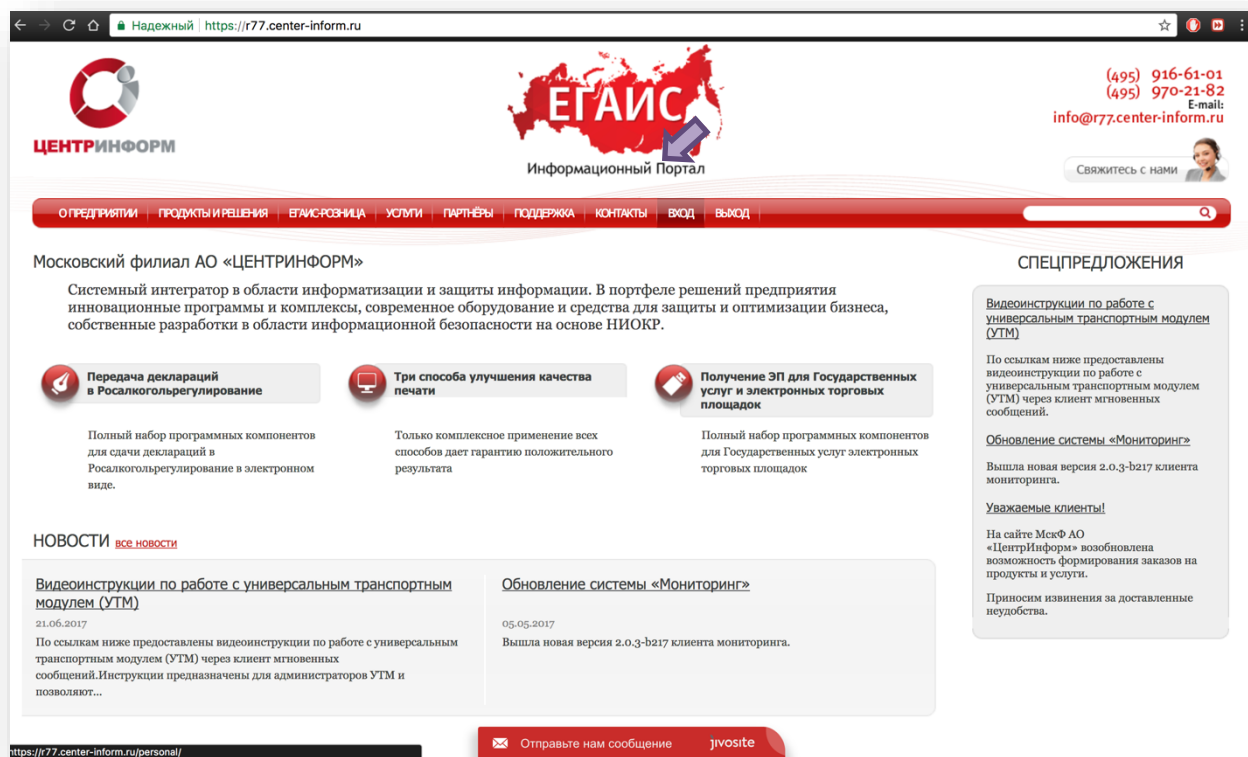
Надежный https://r77.center-inform.ru

ЦЕНТРИНФОРМ

ЕГАИС
Информационный Портал

(495) 916-61-01
(495) 970-21-82
E-mail:
info@r77.center-inform.ru

Свяжитесь с нами

О ПРЕДПРИЯТИИ | ПРОДУКТЫ И РЕШЕНИЯ | ЕГАИС-РОЗНИЦА | УСЛУГИ | ПАРТНЁРЫ | ПОДДЕРЖКА | КОНТАКТЫ | ВХОД | ВЫХОД

Московский филиал АО «ЦЕНТРИНФОРМ»

Системный интегратор в области информатизации и защиты информации. В портфеле решений предприятия инновационные программы и комплексы, современное оборудование и средства для защиты и оптимизации бизнеса, собственные разработки в области информационной безопасности на основе НИОКР.

Передача деклараций в Росалкогольрегулирование

Полный набор программных компонентов для сдачи деклараций в Росалкогольрегулирование в электронном виде.

Три способа улучшения качества печати

Только комплексное применение всех способов дает гарантию положительного результата

Получение ЭП для Государственных услуг и электронных торговых площадок

Полный набор программных компонентов для Государственных услуг электронных торговых площадок

НОВОСТИ все новости

Видеоинструкции по работе с универсальным транспортным модулем (УТМ)
21.06.2017
По ссылкам ниже предоставлены видеоинструкции по работе с универсальным транспортным модулем (УТМ) через клиент мгновенных сообщений.Инструкции предназначены для администраторов УТМ и позволяют...

Обновление системы «Мониторинг»
05.05.2017
Вышла новая версия 2.0.3-b217 клиента мониторинга.

СПЕЦПРЕДЛОЖЕНИЯ

Видеоинструкции по работе с универсальным транспортным модулем (УТМ)
По ссылкам ниже предоставлены видеоинструкции по работе с универсальным транспортным модулем (УТМ) через клиент мгновенных сообщений.

Обновление системы «Мониторинг»
Вышла новая версия 2.0.3-b217 клиента мониторинга.

Уважаемые клиенты!
На сайте МскФ АО «ЦентрИнформ» возобновлена возможность формирования заказов на продукты и услуги.

Приносим извинения за доставленные неудобства.

https://r77.center-inform.ru/personal/

Отправьте нам сообщение jivosite